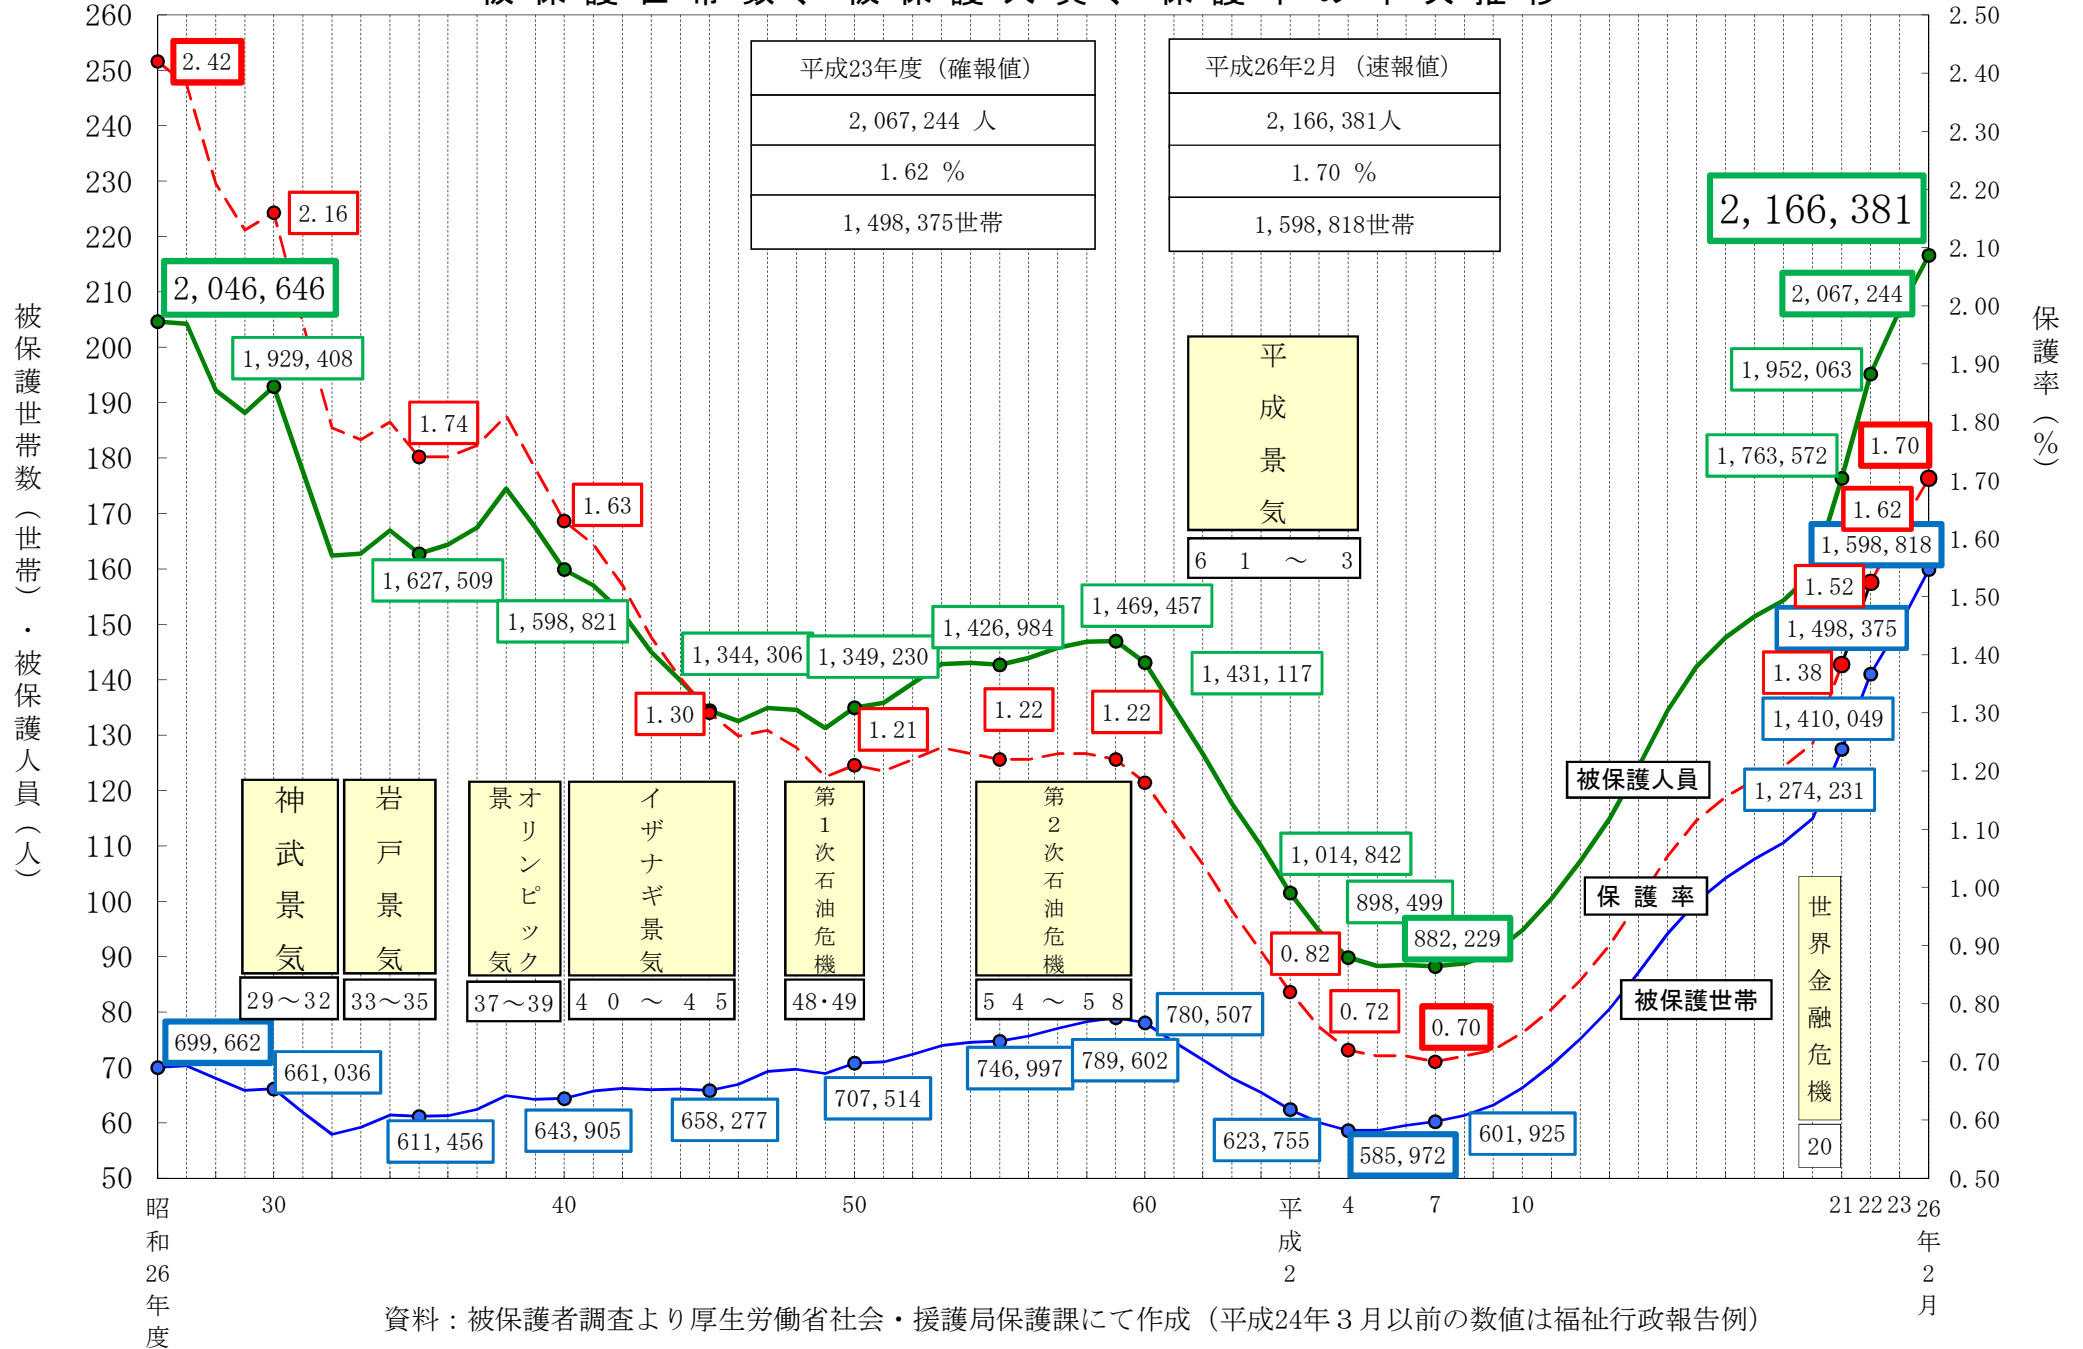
被保護世帯数・被保護人員（人）

保護率（%）

| 平成23年度（確報値） |
|---|
| 2, 067, 244 人 |
| 1. 62 % |
| 1, 498, 375世帯 |

| 平成26年2月（速報値） |
|---|
| 2, 166, 381人 |
| 1. 70 % |
| 1, 598, 818世帯 |

260
250
240
230
220
210
200
190
180
170
160
150
140
130
120
110
100
90
80
70
60
50

2. 50
2. 40
2. 30
2. 20
2. 10
2. 00
1. 90
1. 80
1. 70
1. 60
1. 50
1. 40
1. 30
1. 20
1. 10
1. 00
0. 90
0. 80
0. 70
0. 60
0. 50

2. 42
2. 16
2, 046, 646
1, 929, 408
1. 74
1. 63
1, 627, 509
1, 598, 821
1, 344, 306
1, 349, 230
1, 426, 984
1, 469, 457
1, 431, 117
1. 30
1. 21
1. 22
1. 22
平成景気
6 1 ～ 3
2, 166, 381
2, 067, 244
1, 952, 063
1, 763, 572
1. 70
1. 62
1, 598, 818
1. 52
1, 498, 375
1. 38
1, 410, 049
1, 274, 231
被保護人員
保 護 率
被保護世帯
世界金融危機
20
1, 014, 842
898, 499
882, 229
0. 82
0. 72
0. 70
780, 507
789, 602
746, 997
707, 514
658, 277
643, 905
611, 456
661, 036
699, 662
623, 755
585, 972
601, 925

神武景気
29～32
岩戸景気
33～35
オリンピック景気
37～39
イザナギ景気
4 0 ～ 4 5
第1次石油危機
48・49
第2次石油危機
5 4 ～ 5 8

昭和26年度 30 40 50 60 平成2 4 7 10 21 22 23 26年2月

資料：被保護者調査より厚生労働省社会・援護局保護課にて作成（平成24年３月以前の数値は福祉行政報告例）